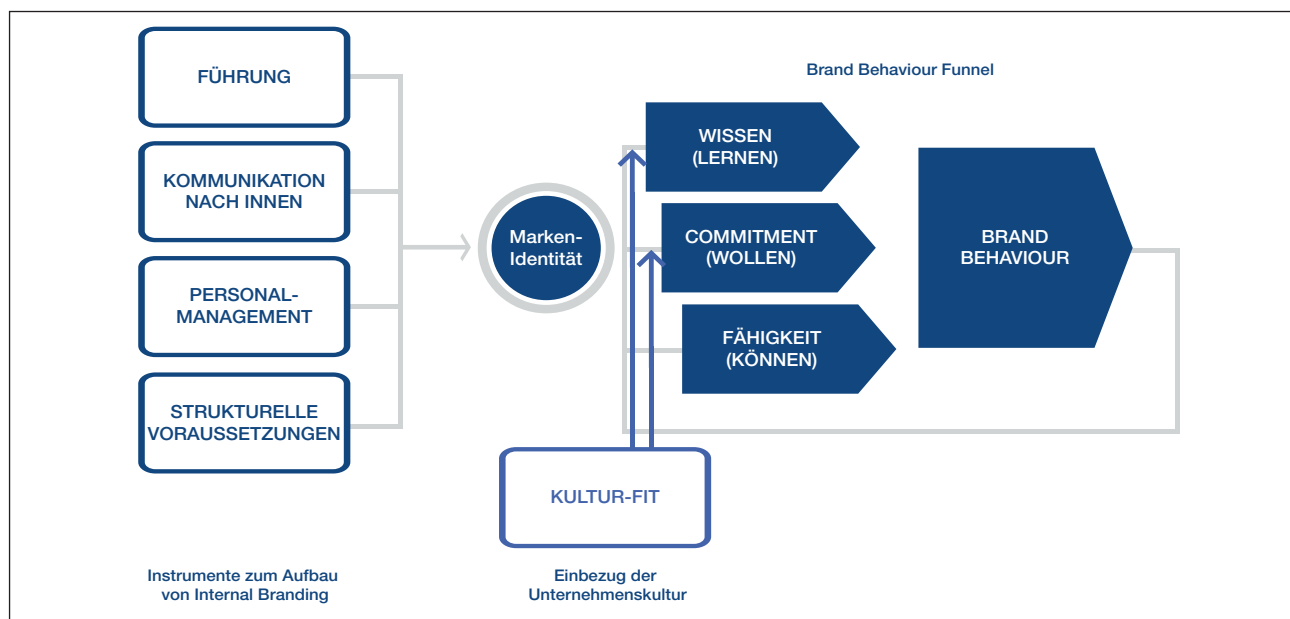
FÜHRUNG

KOMMUNIKATION NACH INNEN

PERSONAL-MANAGEMENT

STRUKTURELLE VORAUSSETZUNGEN

Marken-Identität

Brand Behaviour Funnel

WISSEN (LERNEN)

COMMITMENT (WOLLEN)

FÄHIGKEIT (KÖNNEN)

BRAND BEHAVIOUR

KULTUR-FIT

Instrumente zum Aufbau von Internal Branding

Einbezug der Unternehmenskultur